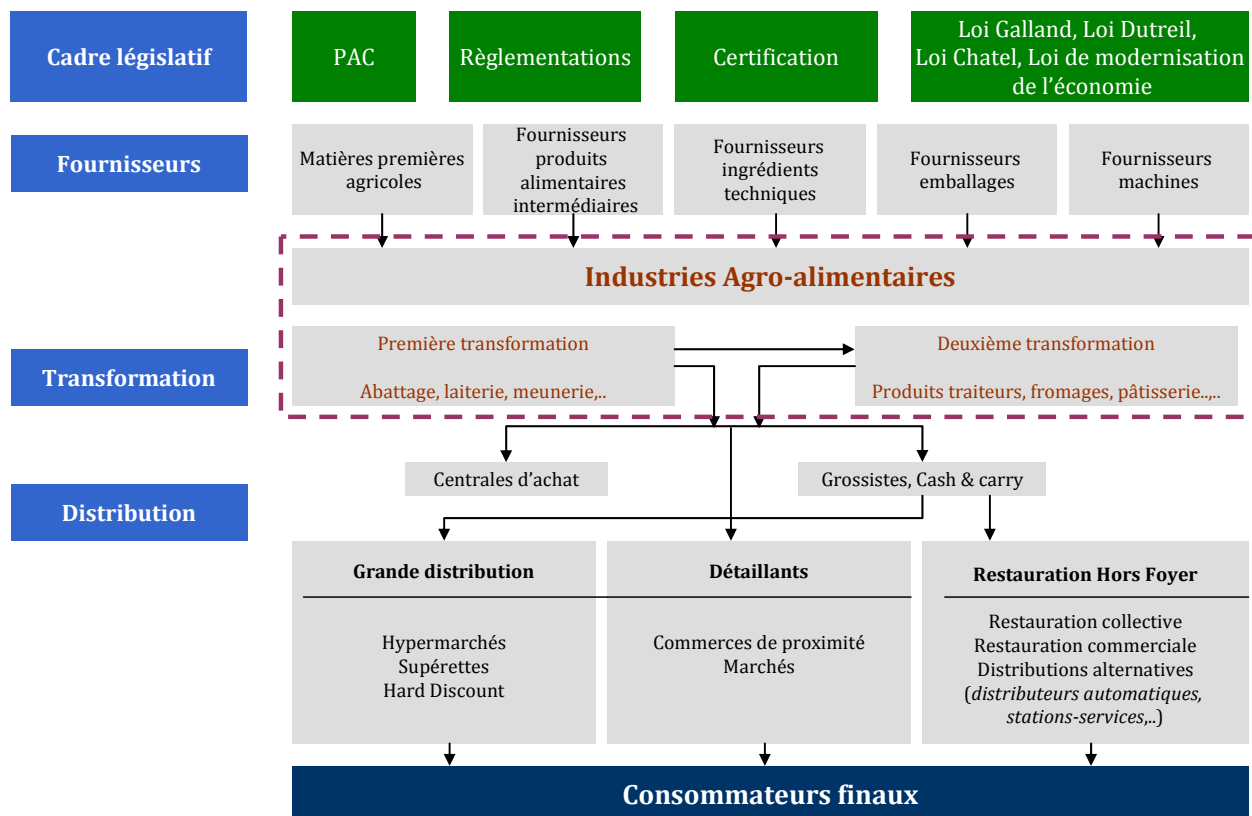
Cadre législatif

PAC

Règlementations

Certification

Loi Galland, Loi Dutreil, Loi Chatel, Loi de modernisation de l'économie

Fournisseurs

Matières premières agricoles

Fournisseurs produits alimentaires intermédiaires

Fournisseurs ingrédients techniques

Fournisseurs emballages

Fournisseurs machines

Industries Agro-alimentaires

Transformation

Première transformation

Abattage, laiterie, meunerie,..

Deuxième transformation

Produits traiteurs, fromages, pâtisserie..,..

Distribution

Centrales d'achat

Grossistes, Cash & carry

Grande distribution

Hypermarchés
Supérettes
Hard Discount

Détaillants

Commerces de proximité
Marchés

Restauration Hors Foyer

Restauration collective
Restauration commerciale
Distributions alternatives
(distributeurs automatiques, stations-services,..)

Consommateurs finaux